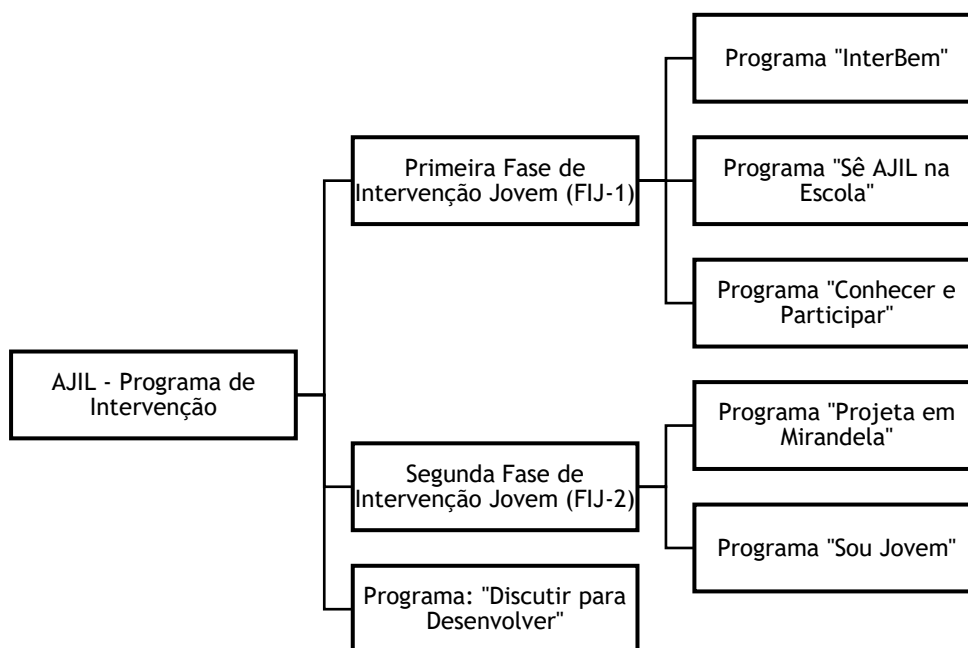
AJIL - Programa de Intervenção

Primeira Fase de Intervenção Jovem (FIJ-1)

Programa "InterBem"

Programa "Sê AJIL na Escola"

Programa "Conhecer e Participar"

Segunda Fase de Intervenção Jovem (FIJ-2)

Programa "Projeta em Mirandela"

Programa "Sou Jovem"

Programa: "Discutir para Desenvolver"